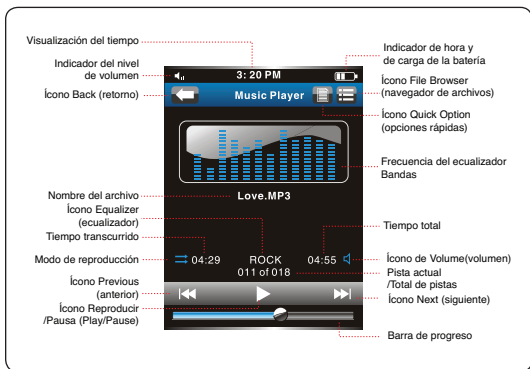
Visualización del tiempo

Indicador del nivel de volumen

Ícono Back (retorno)

3: 20 PM

Music Player

Indicador de hora y de carga de la batería

Ícono File Browser (navegador de archivos)

Ícono Quick Option (opciones rápidas)

Frecuencia del ecualizador Bandas

Nombre del archivo

Love.MP3

Ícono Equalizer (ecualizador)

Tiempo transcurrido

Tiempo total

Modo de reproducción

04:29

ROCK

04:55

011 of 018

Ícono de Volume(volumen)

Pista actual /Total de pistas

Ícono Previous (anterior)

Ícono Next (siguiente)

Ícono Reproducir /Pausa (Play/Pause)

Barra de progreso